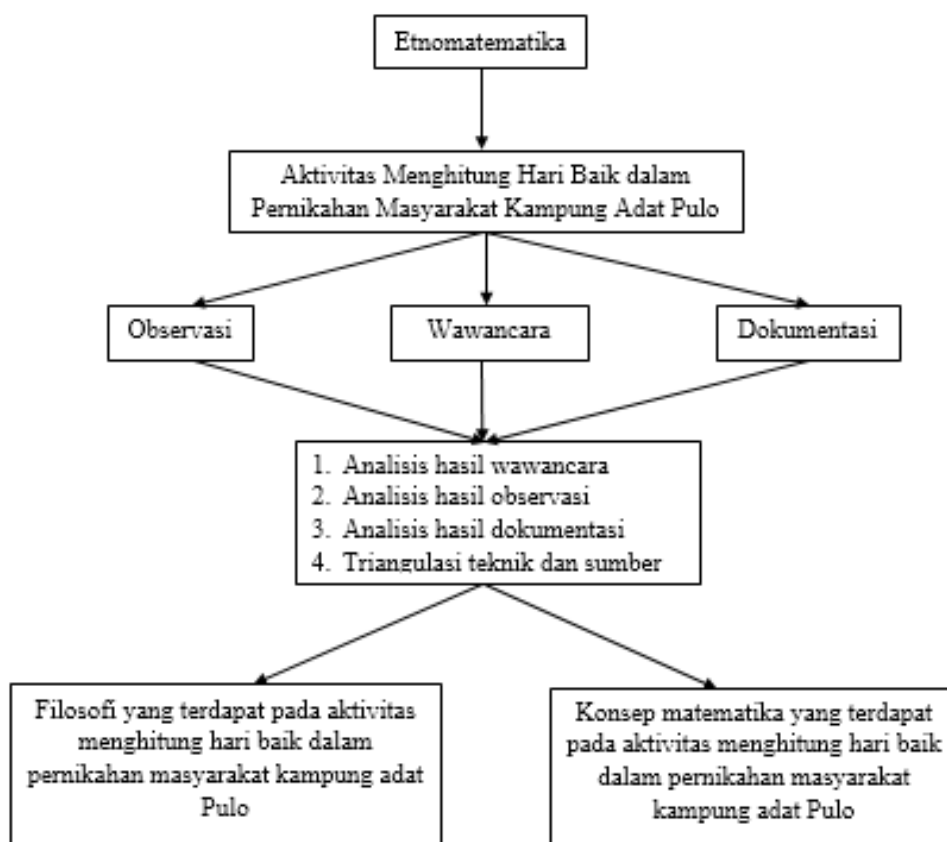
Etnomatematika

Aktivitas Menghitung Hari Baik dalam Pernikahan Masyarakat Kampung Adat Pulo

Observasi

Wawancara

Dokumentasi

1. Analisis hasil wawancara
2. Analisis hasil observasi
3. Analisis hasil dokumentasi
4. Triangulasi teknik dan sumber

Filosofi yang terdapat pada aktivitas menghitung hari baik dalam pernikahan masyarakat kampung adat Pulo

Konsep matematika yang terdapat pada aktivitas menghitung hari baik dalam pernikahan masyarakat kampung adat Pulo